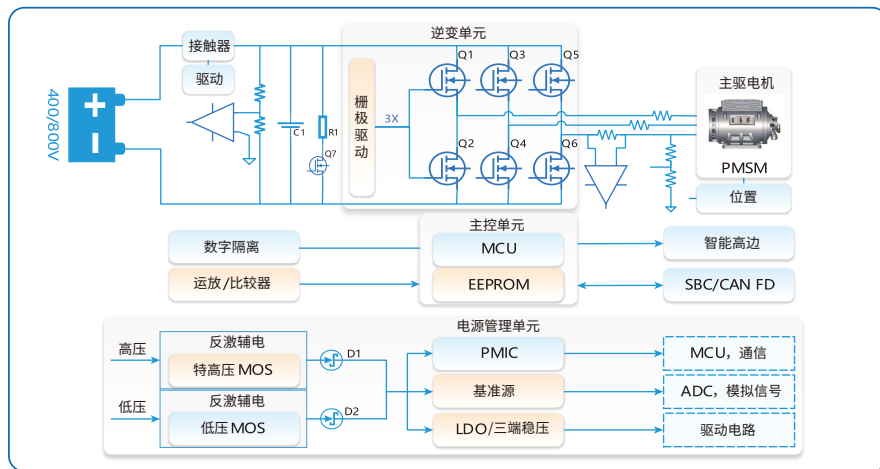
400/800V

+

-

接触器

驱动

C1

R1

Q7

逆变单元

栅极驱动

3X

Q1

Q3

Q5

Q2

Q4

Q6

主驱电机

PMSM

位置

主控单元

数字隔离

MCU

智能高边

运放/比较器

EEPROM

SBC/CAN FD

电源管理单元

高压

反激辅电

特高压 MOS

D1

PMIC

MCU，通信

低压

反激辅电

低压MOS

D2

基准源

ADC，模拟信号

LDO/三端稳压

驱动电路